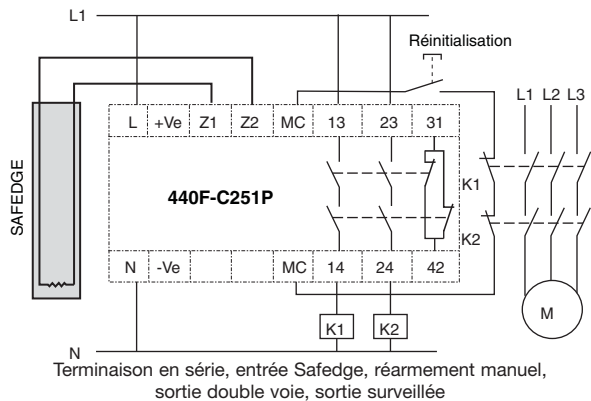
L1

Réinitialisation

L1 L2 L3

SAFEDGE

| L | +Ve | Z1 | Z2 | MC | 13 | 23 | 31 |
|---|---|---|---|---|---|---|---|

440F-C251P

K1

K2

| N | -Ve | | | MC | 14 | 24 | 42 |
|---|---|---|---|---|---|---|---|

K1 K2

M

N

Terminaison en série, entrée Safedge, réarmement manuel, sortie double voie, sortie surveillée